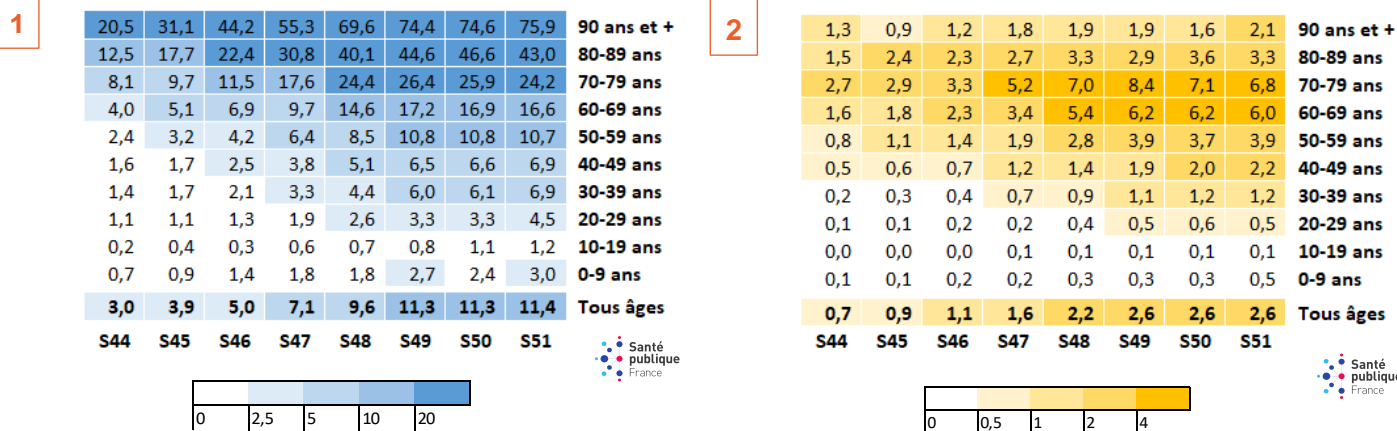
1

| | | | | | | | | |
|---|---|---|---|---|---|---|---|---|
| 20,5 | 31,1 | 44,2 | 55,3 | 69,6 | 74,4 | 74,6 | 75,9 | 90 ans et + |
| 12,5 | 17,7 | 22,4 | 30,8 | 40,1 | 44,6 | 46,6 | 43,0 | 80-89 ans |
| 8,1 | 9,7 | 11,5 | 17,6 | 24,4 | 26,4 | 25,9 | 24,2 | 70-79 ans |
| 4,0 | 5,1 | 6,9 | 9,7 | 14,6 | 17,2 | 16,9 | 16,6 | 60-69 ans |
| 2,4 | 3,2 | 4,2 | 6,4 | 8,5 | 10,8 | 10,8 | 10,7 | 50-59 ans |
| 1,6 | 1,7 | 2,5 | 3,8 | 5,1 | 6,5 | 6,6 | 6,9 | 40-49 ans |
| 1,4 | 1,7 | 2,1 | 3,3 | 4,4 | 6,0 | 6,1 | 6,9 | 30-39 ans |
| 1,1 | 1,1 | 1,3 | 1,9 | 2,6 | 3,3 | 3,3 | 4,5 | 20-29 ans |
| 0,2 | 0,4 | 0,3 | 0,6 | 0,7 | 0,8 | 1,1 | 1,2 | 10-19 ans |
| 0,7 | 0,9 | 1,4 | 1,8 | 1,8 | 2,7 | 2,4 | 3,0 | 0-9 ans |
| 3,0 | 3,9 | 5,0 | 7,1 | 9,6 | 11,3 | 11,3 | 11,4 | Tous âges |
| S44 | S45 | S46 | S47 | S48 | S49 | S50 | S51 | |

Santé publique France

0 2,5 5 10 20

2

| | | | | | | | | |
|---|---|---|---|---|---|---|---|---|
| 1,3 | 0,9 | 1,2 | 1,8 | 1,9 | 1,9 | 1,6 | 2,1 | 90 ans et + |
| 1,5 | 2,4 | 2,3 | 2,7 | 3,3 | 2,9 | 3,6 | 3,3 | 80-89 ans |
| 2,7 | 2,9 | 3,3 | 5,2 | 7,0 | 8,4 | 7,1 | 6,8 | 70-79 ans |
| 1,6 | 1,8 | 2,3 | 3,4 | 5,4 | 6,2 | 6,2 | 6,0 | 60-69 ans |
| 0,8 | 1,1 | 1,4 | 1,9 | 2,8 | 3,9 | 3,7 | 3,9 | 50-59 ans |
| 0,5 | 0,6 | 0,7 | 1,2 | 1,4 | 1,9 | 2,0 | 2,2 | 40-49 ans |
| 0,2 | 0,3 | 0,4 | 0,7 | 0,9 | 1,1 | 1,2 | 1,2 | 30-39 ans |
| 0,1 | 0,1 | 0,2 | 0,2 | 0,4 | 0,5 | 0,6 | 0,5 | 20-29 ans |
| 0,0 | 0,0 | 0,0 | 0,1 | 0,1 | 0,1 | 0,1 | 0,1 | 10-19 ans |
| 0,1 | 0,1 | 0,2 | 0,2 | 0,3 | 0,3 | 0,3 | 0,5 | 0-9 ans |
| 0,7 | 0,9 | 1,1 | 1,6 | 2,2 | 2,6 | 2,6 | 2,6 | Tous âges |
| S44 | S45 | S46 | S47 | S48 | S49 | S50 | S51 | |

Santé publique France

0 0,5 1 2 4